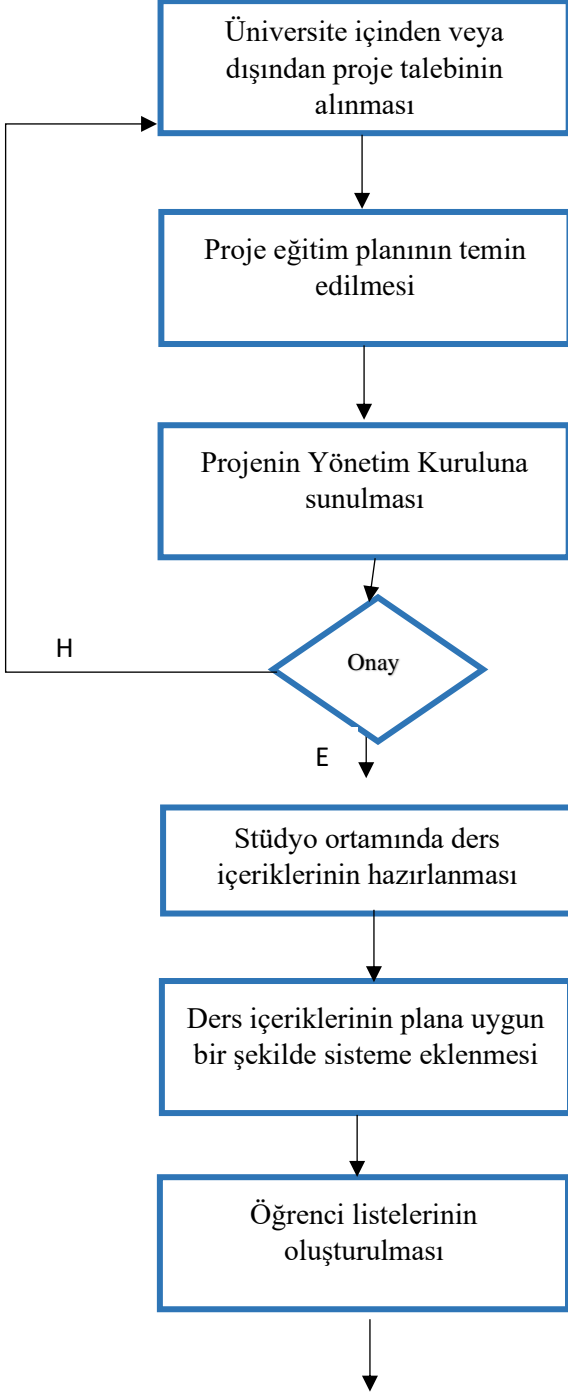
Üniversite içinden veya dışından proje talebinin alınması

Proje eğitim planının temin edilmesi

Projenin Yönetim Kuruluna sunulması

H

Onay

E

Stüdyo ortamında ders içeriklerinin hazırlanması

Ders içeriklerinin plana uygun bir şekilde sisteme eklenmesi

Öğrenci listelerinin oluşturulması